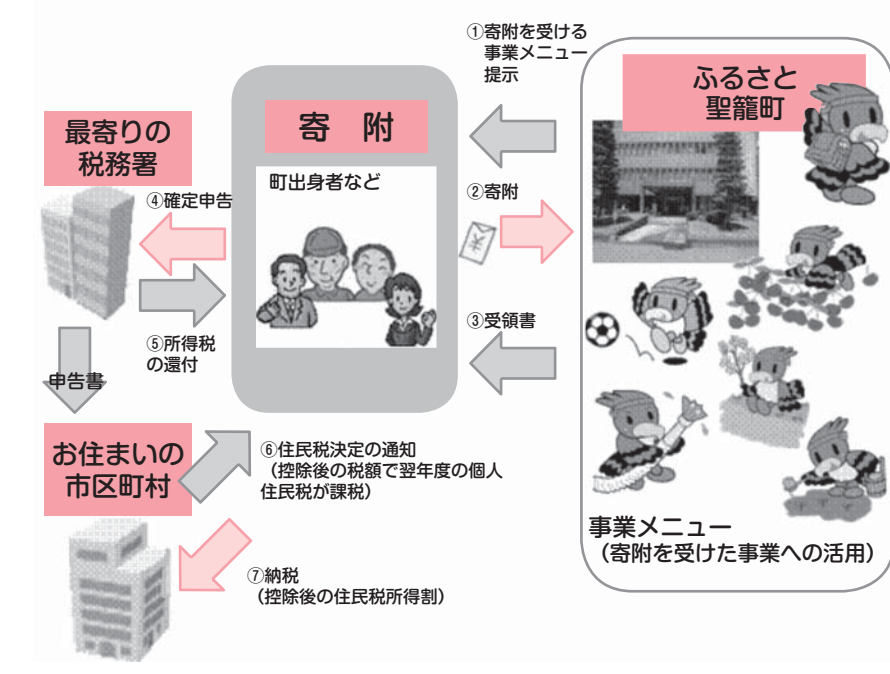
①寄附を受ける事業メニュー提示

ふるさと聖籠町

寄　附

最寄りの税務署

町出身者など

④確定申告

②寄附

③受領書

⑤所得税の還付

申告書

お住まいの市区町村

⑥住民税決定の通知（控除後の税額で翌年度の個人住民税が課税）

⑦納税（控除後の住民税所得割）

事業メニュー（寄附を受けた事業への活用）